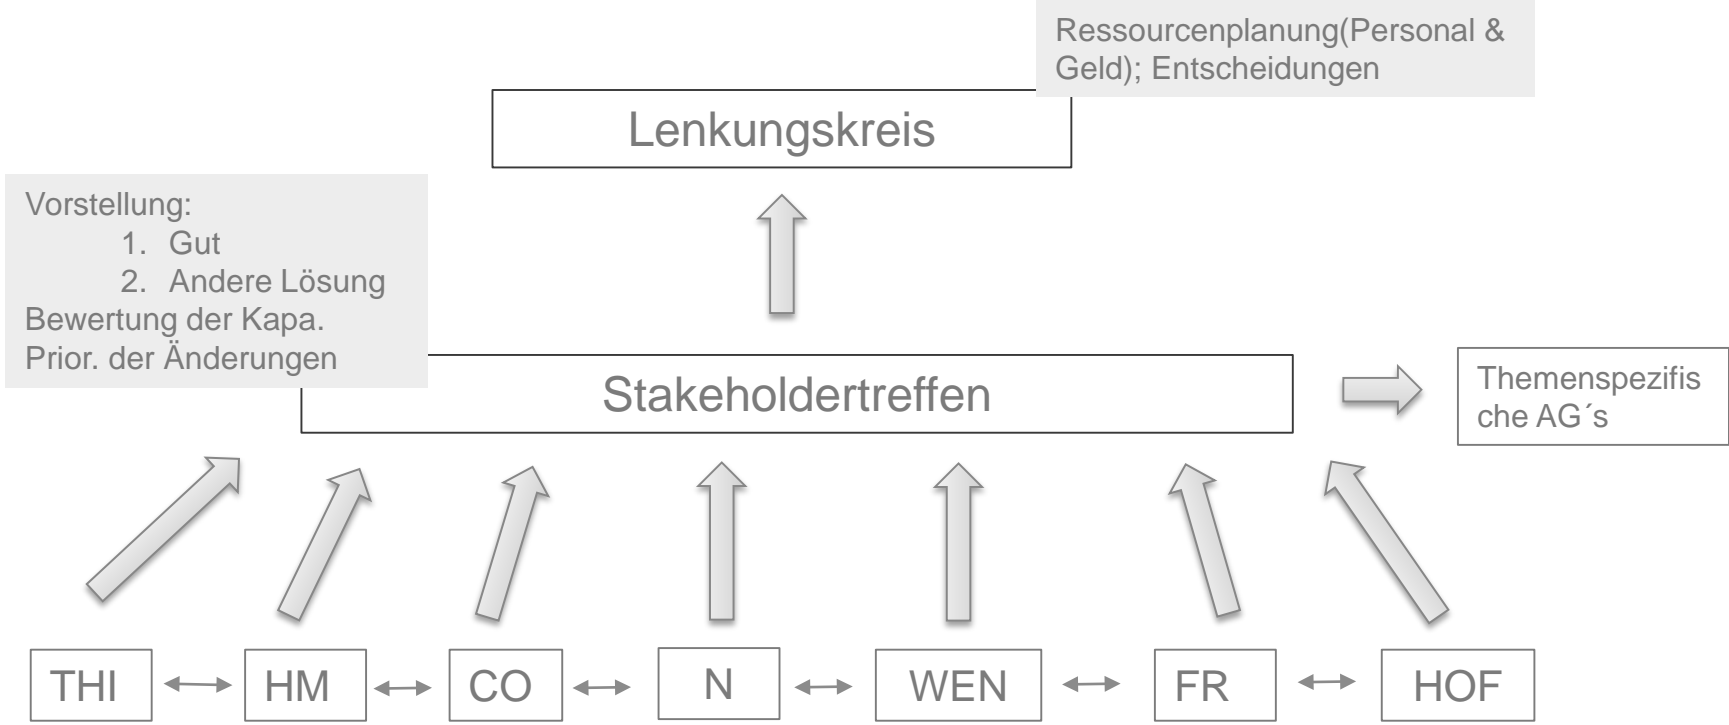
Ressourcenplanung(Personal & Geld); Entscheidungen

Lenkungskreis

Vorstellung:
1. Gut
2. Andere Lösung
Bewertung der Kapa.
Prior. der Änderungen

Stakeholdertreffen

Themenspezifische AG´s

THI ⟷ HM ⟷ CO ⟷ N ⟷ WEN ⟷ FR ⟷ HOF